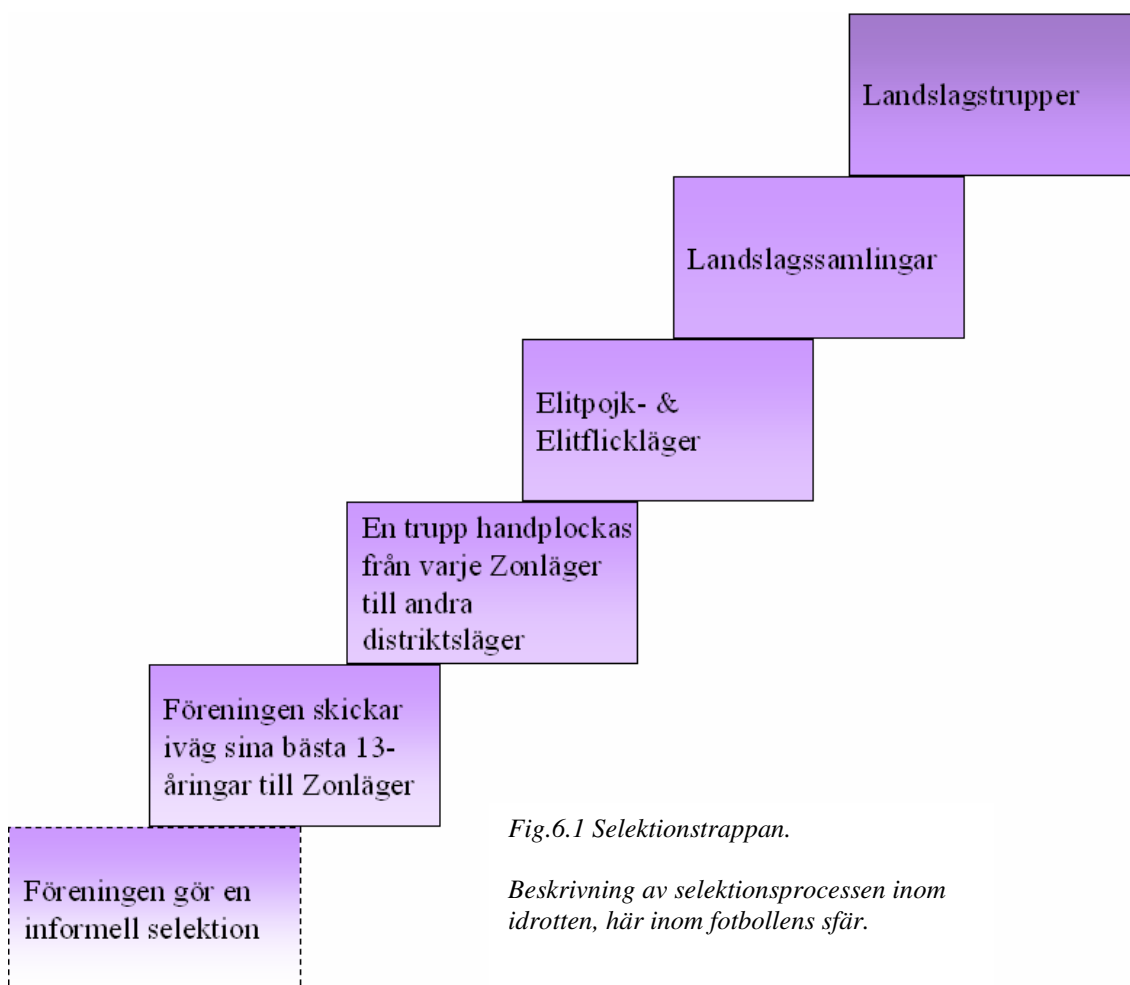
Landslagstrupper

Landslagssamlingar

Elitpojk- & Elitflickläger

En trupp handplockas från varje Zonläger till andra distriktsläger

Föreningen skickar iväg sina bästa 13-åringar till Zonläger

Föreningen gör en informell selektion

Fig.6.1 Selektionstrappan.

Beskrivning av selektionsprocessen inom idrotten, här inom fotbollens sfär.